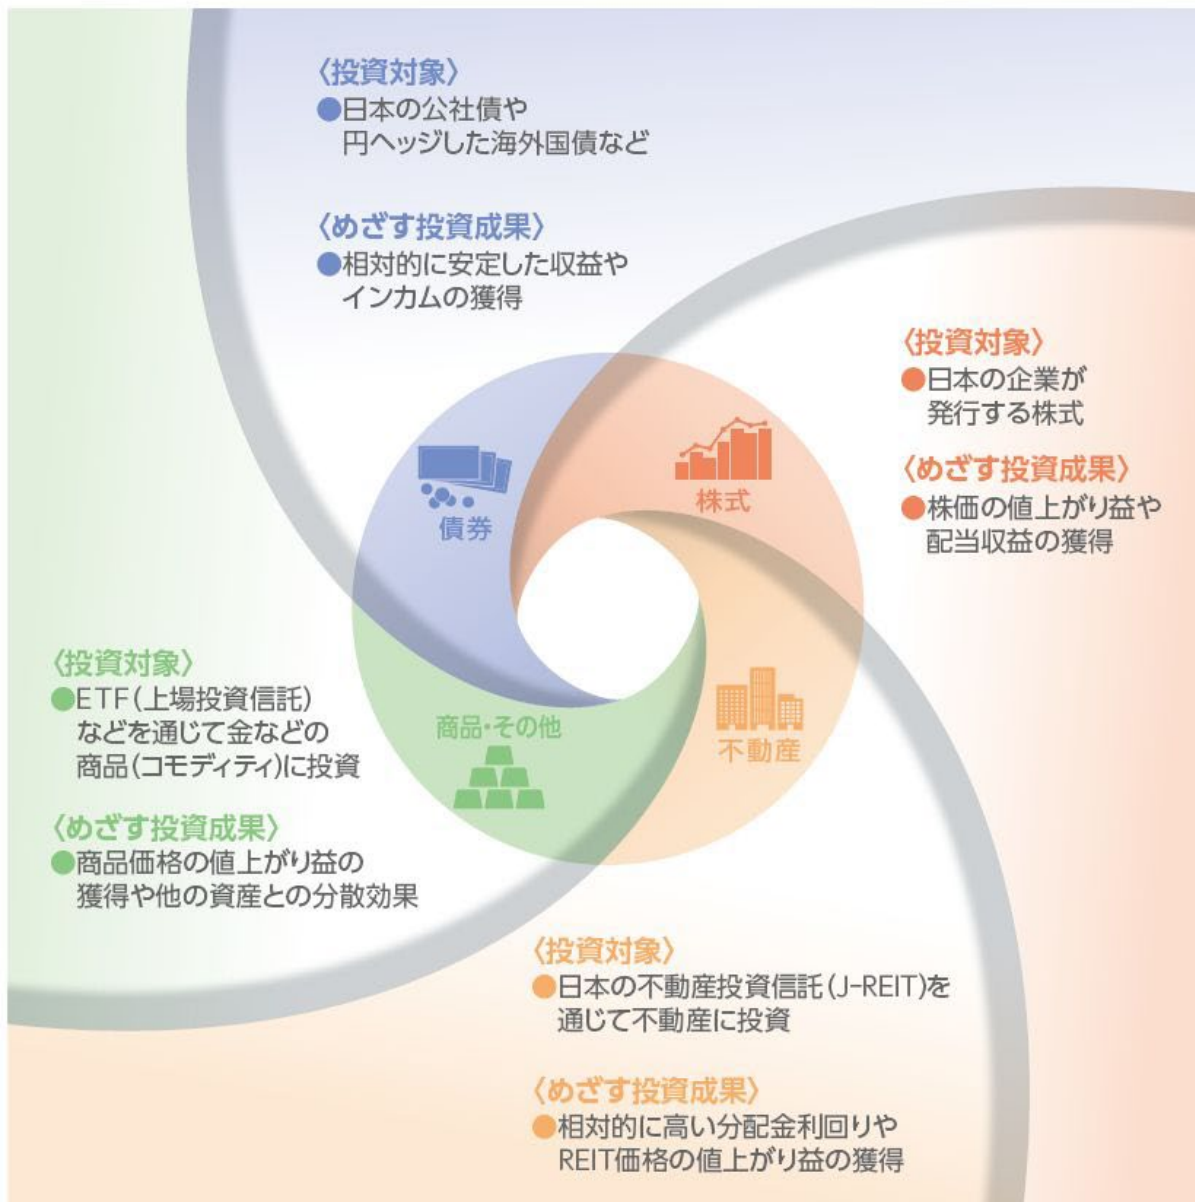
〈投資対象〉
●日本の公社債や円ヘッジした海外国債など

〈めざす投資成果〉
●相対的に安定した収益やインカムの獲得

〈投資対象〉
●日本の企業が発行する株式

〈めざす投資成果〉
●株価の値上がり益や配当収益の獲得

債券

株式

商品・その他

不動産

〈投資対象〉
●ETF(上場投資信託)などを通じて金などの商品(コモディティ)に投資

〈めざす投資成果〉
●商品価格の値上がり益の獲得や他の資産との分散効果

〈投資対象〉
●日本の不動産投資信託(J-REIT)を通じて不動産に投資

〈めざす投資成果〉
●相対的に高い分配金利回りやREIT価格の値上がり益の獲得